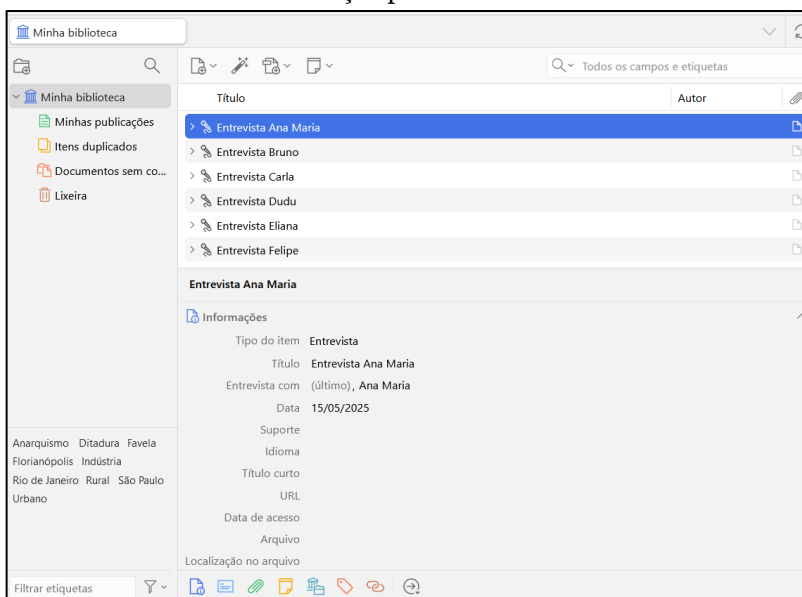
Minha biblioteca

Minha biblioteca
Minhas publicações
Itens duplicados
Documentos sem co...
Lixeira

Todos os campos e etiquetas

| Título | Autor |
|---|---|
| Entrevista Ana Maria | |
| Entrevista Bruno | |
| Entrevista Carla | |
| Entrevista Dudu | |
| Entrevista Eliana | |
| Entrevista Felipe | |

Entrevista Ana Maria

Informações

Tipo do item Entrevista
Título Entrevista Ana Maria
Entrevista com (último), Ana Maria
Data 15/05/2025
Suporte
Idioma
Título curto
URL
Data de acesso
Arquivo
Localização no arquivo

Anarquismo Ditadura Favela Florianópolis Indústria Rio de Janeiro Rural São Paulo Urbano

Filtrar etiquetas